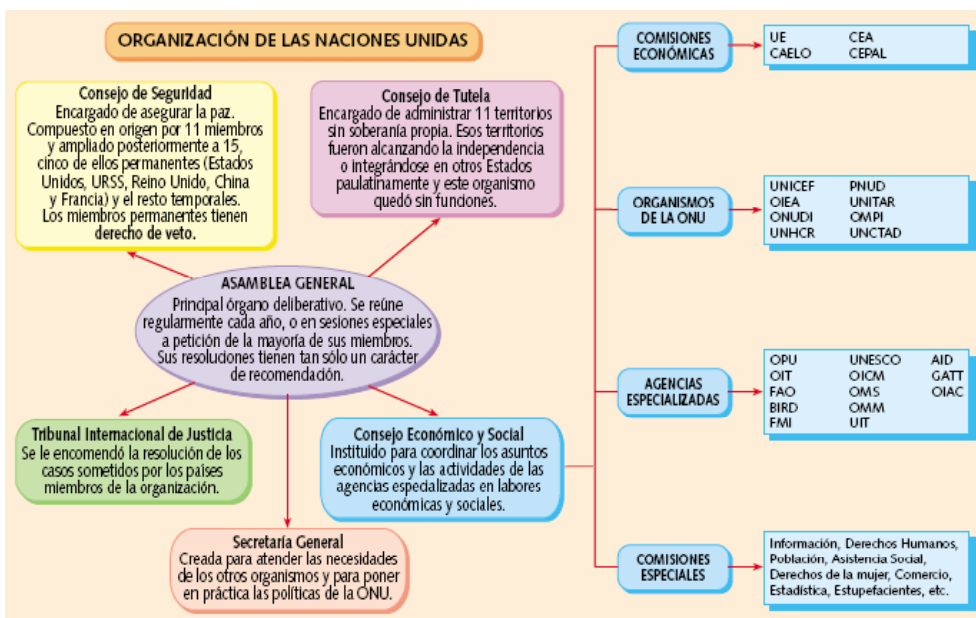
ORGANIZACIÓN DE LAS NACIONES UNIDAS

Consejo de Seguridad
Encargado de asegurar la paz. Compuesto en origen por 11 miembros y ampliado posteriormente a 15, cinco de ellos permanentes (Estados Unidos, URSS, Reino Unido, China y Francia) y el resto temporales. Los miembros permanentes tienen derecho de veto.

Consejo de Tutela
Encargado de administrar 11 territorios sin soberanía propia. Esos territorios fueron alcanzando la independencia o integrándose en otros Estados paulatinamente y este organismo quedó sin funciones.

ASAMBLEA GENERAL
Principal órgano deliberativo. Se reúne regularmente cada año, o en sesiones especiales a petición de la mayoría de sus miembros. Sus resoluciones tienen tan sólo un carácter de recomendación.

Tribunal Internacional de Justicia
Se le encomendó la resolución de los casos sometidos por los países miembros de la organización.

Consejo Económico y Social
Instituido para coordinar los asuntos económicos y las actividades de las agencias especializadas en labores económicas y sociales.

Secretaría General
Creada para atender las necesidades de los otros organismos y para poner en práctica las políticas de la ONU.

COMISIONES ECONÓMICAS

UE CEA
CAELO CEPAL

ORGANISMOS DE LA ONU

UNICEF PNUD
OIEA UNITAR
ONUDI OMPI
UNHCR UNCTAD

AGENCIAS ESPECIALIZADAS

OPU UNESCO AID
OIT OICM GATT
FAO OMS OIAC
BIRD OMM
FMI UIT

COMISIONES ESPECIALES

Información, Derechos Humanos, Población, Asistencia Social, Derechos de la mujer, Comercio, Estadística, Estupefacientes, etc.